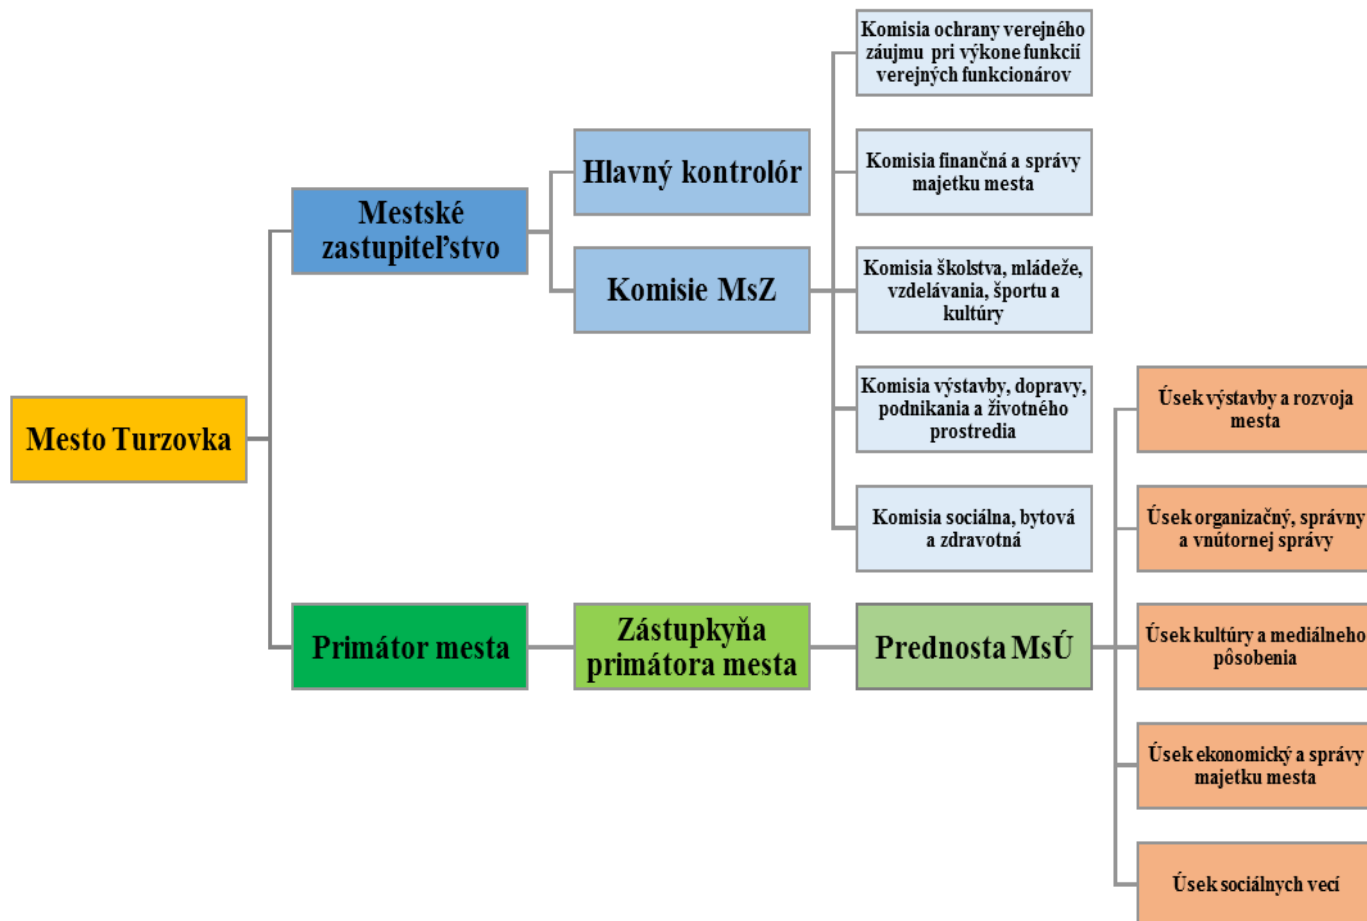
Mesto Turzovka

Mestské zastupiteľstvo

Hlavný kontrolór

Komisie MsZ

Komisia ochrany verejného záujmu pri výkone funkcií verejných funkcionárov

Komisia finančná a správy majetku mesta

Komisia školstva, mládeže, vzdelávania, športu a kultúry

Komisia výstavby, dopravy, podnikania a životného prostredia

Komisia sociálna, bytová a zdravotná

Primátor mesta

Zástupkyňa primátora mesta

Prednosta MsÚ

Úsek výstavby a rozvoja mesta

Úsek organizačný, správny a vnútornej správy

Úsek kultúry a mediálneho pôsobenia

Úsek ekonomický a správy majetku mesta

Úsek sociálnych vecí